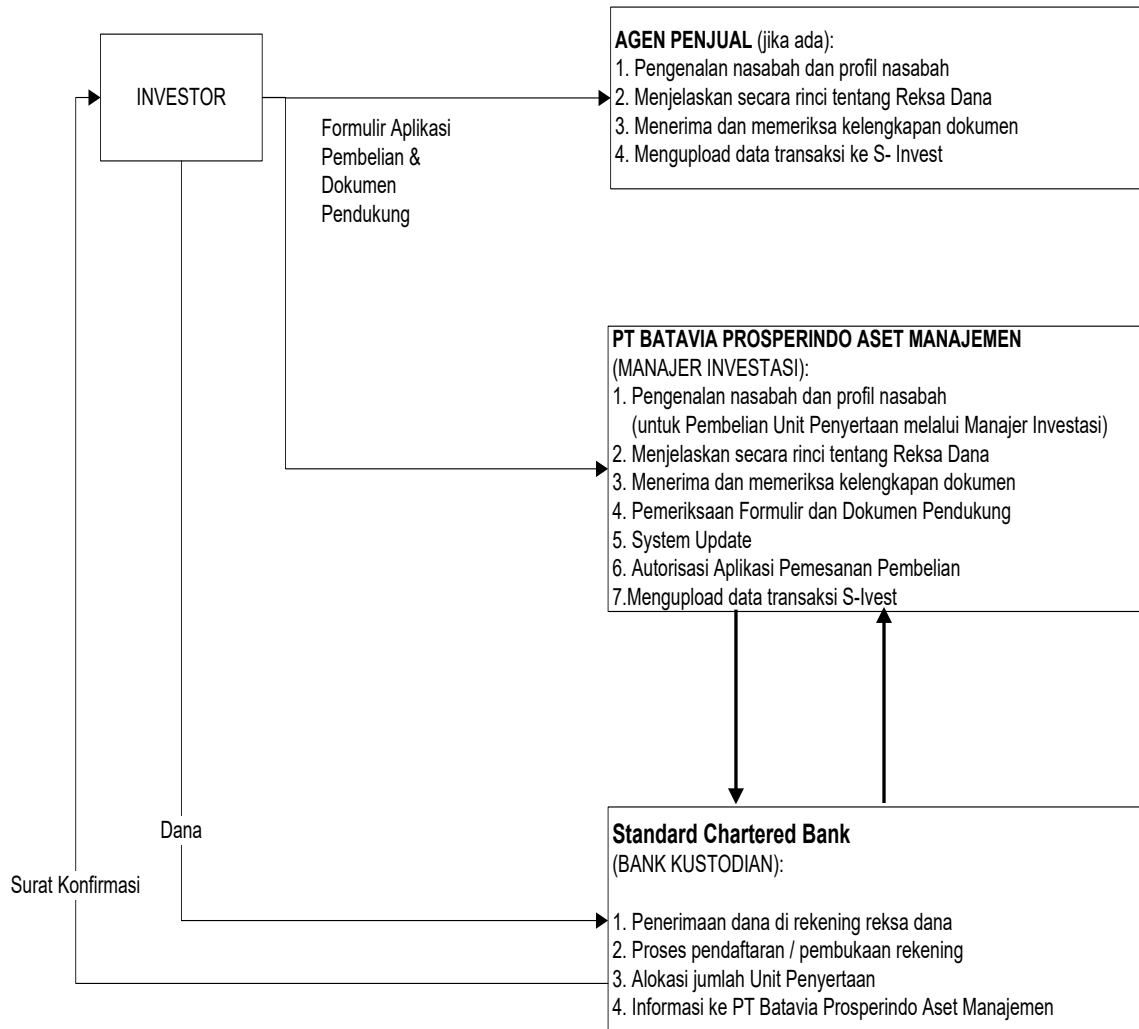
INVESTOR

Formulir Aplikasi Pembelian & Dokumen Pendukung

AGEN PENJUAL (jika ada):
1. Pengenalan nasabah dan profil nasabah
2. Menjelaskan secara rinci tentang Reksa Dana
3. Menerima dan memeriksa kelengkapan dokumen
4. Mengupload data transaksi ke S- Invest

PT BATAVIA PROSPERINDO ASET MANAJEMEN
(MANAJER INVESTASI):
1. Pengenalan nasabah dan profil nasabah
(untuk Pembelian Unit Penyertaan melalui Manajer Investasi)
2. Menjelaskan secara rinci tentang Reksa Dana
3. Menerima dan memeriksa kelengkapan dokumen
4. Pemeriksaan Formulir dan Dokumen Pendukung
5. System Update
6. Autorisasi Aplikasi Pemesanan Pembelian
7.Mengupload data transaksi S-Ivest

Dana

Surat Konfirmasi

Standard Chartered Bank
(BANK KUSTODIAN):
1. Penerimaan dana di rekening reksa dana
2. Proses pendaftaran / pembukaan rekening
3. Alokasi jumlah Unit Penyertaan
4. Informasi ke PT Batavia Prosperindo Aset Manajemen